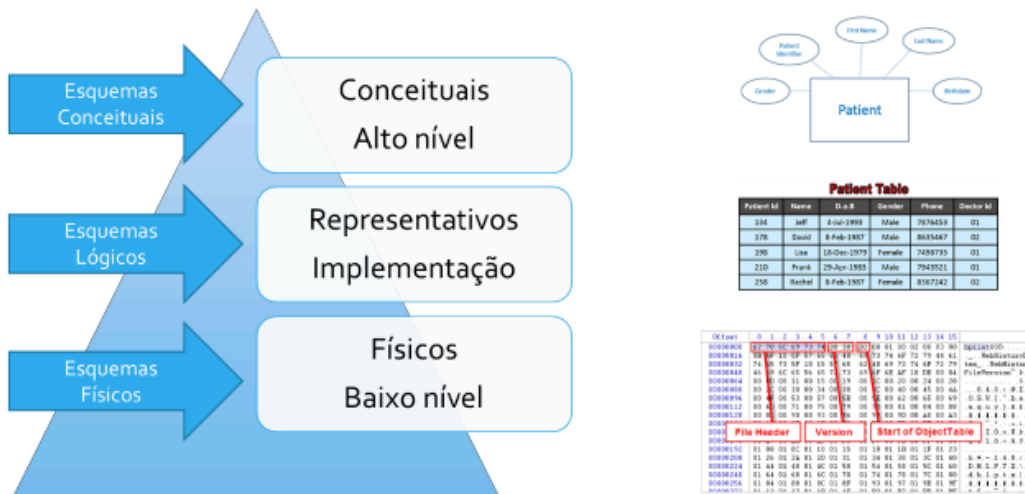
Esquemas Conceituais

Conceituais
Alto nível

Esquemas Lógicos

Representativos
Implementação

Esquemas Físicos

Físicos
Baixo nível

Patient Identifier

First Name

Last Name

Gender

Patient

Birthdate

Patient Table

| Patient Id | Name | D.o.B | Gender | Phone | Doctor Id |
|---|---|---|---|---|---|
| 104 | Jeff | 4-Jul-1993 | Male | 7876453 | 01 |
| 378 | David | 8-Feb-1987 | Male | 8635467 | 02 |
| 398 | Lisa | 18-Dec-1979 | Female | 7498735 | 01 |
| 210 | Frank | 29-Apr-1983 | Male | 7943521 | 01 |
| 258 | Rachel | 8-Feb-1987 | Female | 8367242 | 02 |

Offset 0 1 2 3 4 5 6 7 8 9 10 11 12 13 14 15

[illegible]

File Header

Version

Start of ObjectTable